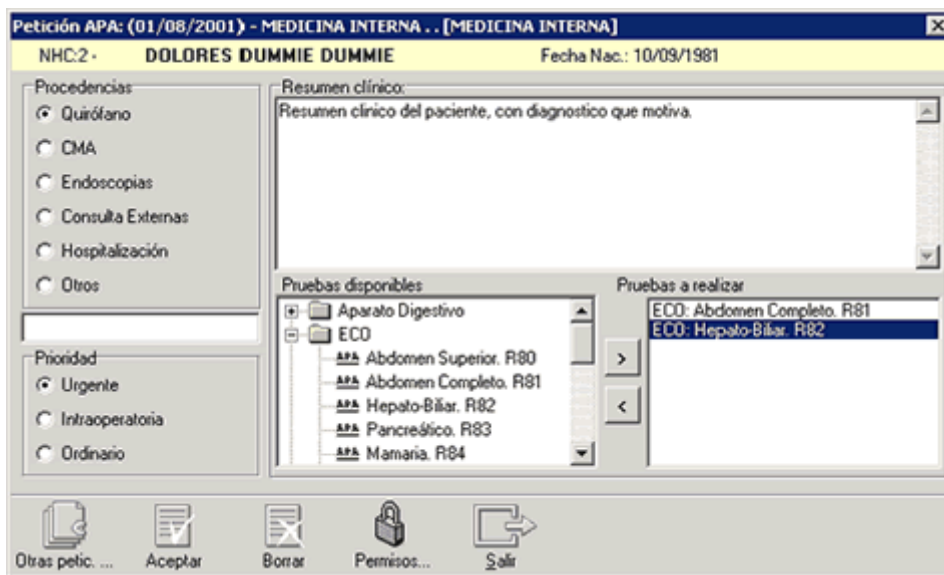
Petición APA: (01/08/2001) - MEDICINA INTERNA . . [MEDICINA INTERNA]

NHC:2 - DOLORES DUMMIE DUMMIE Fecha Nac.: 10/09/1981

Procedencias
Quirófano
CMA
Endoscopias
Consulta Externas
Hospitalización
Otros

Prioridad
Urgente
Intraoperatoria
Ordinario

Resumen clínico:
Resumen clínico del paciente, con diagnostico que motiva.

Pruebas disponibles
Aparato Digestivo
ECO
ABA Abdomen Superior. R80
ABA Abdomen Completo. R81
ABA Hepato-Biliar. R82
ABA Pancreático. R83
ABA Mamaria. R84

>
<

Pruebas a realizar
ECO: Abdomen Completo. R81
ECO: Hepato-Biliar. R82

Otras petic. ... Aceptar Borrar Permisos... Salir